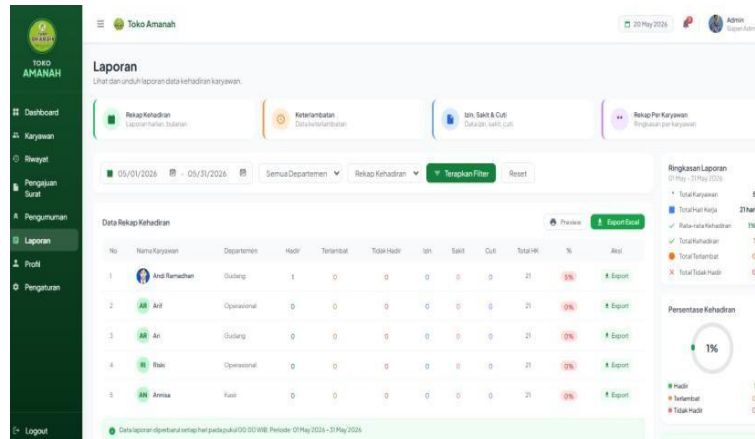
TOKO AMANAH

Dashboard
Karyawan
Riwayat
Pengajuan Surat
Pengumuman
Laporan
Profil
Pengaturan
Logout

Toko Amanah

20 May 2026
Admin
Super Admin

Laporan
Lihat dan unduh laporan data kehadiran karyawan.

Rekap Kehadiran
Laporan harian, bulanan

Keterlambatan
Data keterlambatan

Izin, Sakit & Cuti
Data izin, sakit, cuti

Rekap Per Karyawan
Ringkasan per karyawan

05/01/2026 - 05/31/2026
Semua Departemen
Rekap Kehadiran
Terapkan Filter
Reset

Data Rekap Kehadiran
Preview
Export Excel

| No | Nama Karyawan | Departemen | Hadir | Terlambat | Tidak Hadir | Izin | Sakit | Cuti | Total HK | % | Aksi |
|---|---|---|---|---|---|---|---|---|---|---|---|
| 1 | Andi Ramadhan | Gudang | 1 | 0 | 0 | 0 | 0 | 0 | 21 | 5% | Export |
| 2 | AR Arif | Operasional | 0 | 0 | 0 | 0 | 0 | 0 | 21 | 0% | Export |
| 3 | AR Ari | Gudang | 0 | 0 | 0 | 0 | 0 | 0 | 21 | 0% | Export |
| 4 | RI Riski | Operasional | 0 | 0 | 0 | 0 | 0 | 0 | 21 | 0% | Export |
| 5 | AN Annisa | Kasir | 0 | 0 | 0 | 0 | 0 | 0 | 21 | 0% | Export |

Data laporan diperbarui setiap hari pada pukul 00:00 WIB. Periode: 01 May 2026 - 31 May 2026

Ringkasan Laporan
01 May - 31 May 2026
Total Karyawan 5
Total Hari Kerja 21 hari
Rata-rata Kehadiran 1%
Total Kehadiran 1
Total Terlambat 0
Total Tidak Hadir 0

Persentase Kehadiran
1%
Hadir
Terlambat
Tidak Hadir